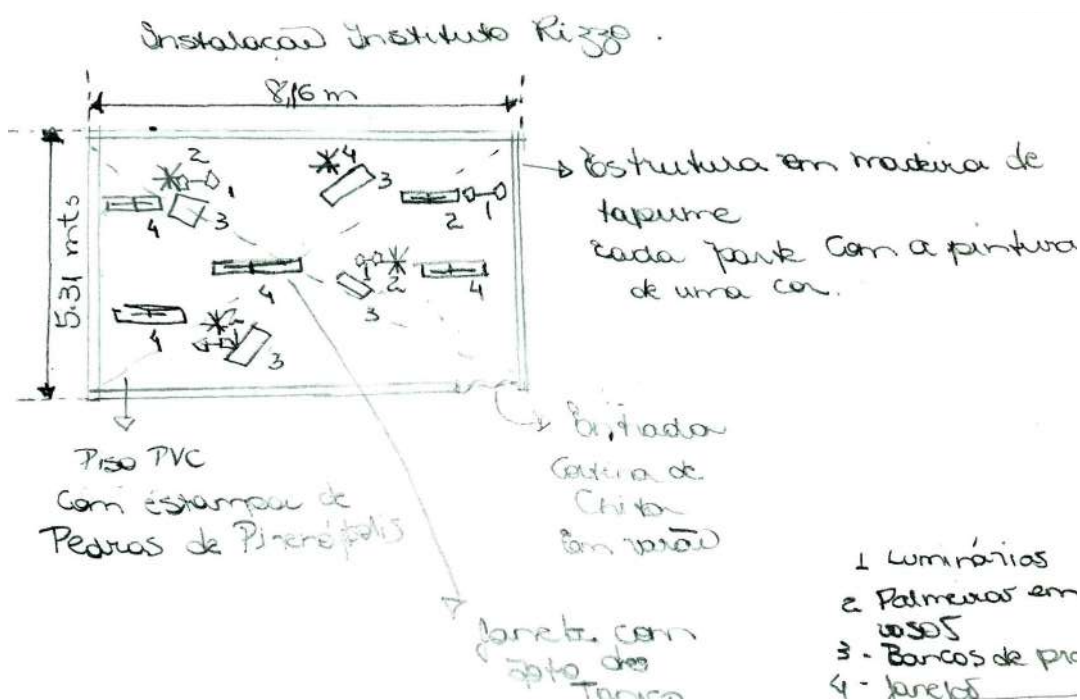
Instalacaõ Instituto Rizzo .

8,16 m

5.31 mts

2
1
4
3
4
3
2
1
4
1
2
4
3
4
3

Estrutura em madeira de tapume
cada park com a pintura de uma cor.

Piso PVC
Com estampa de Pedras de Pirenópolis

Entrada
Cortina de Chita
Com varão

Janela com foto dos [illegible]

1 Luminárias
2 Palmeiras em vasos
3 - Bancos de pra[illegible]
4 - Janelas